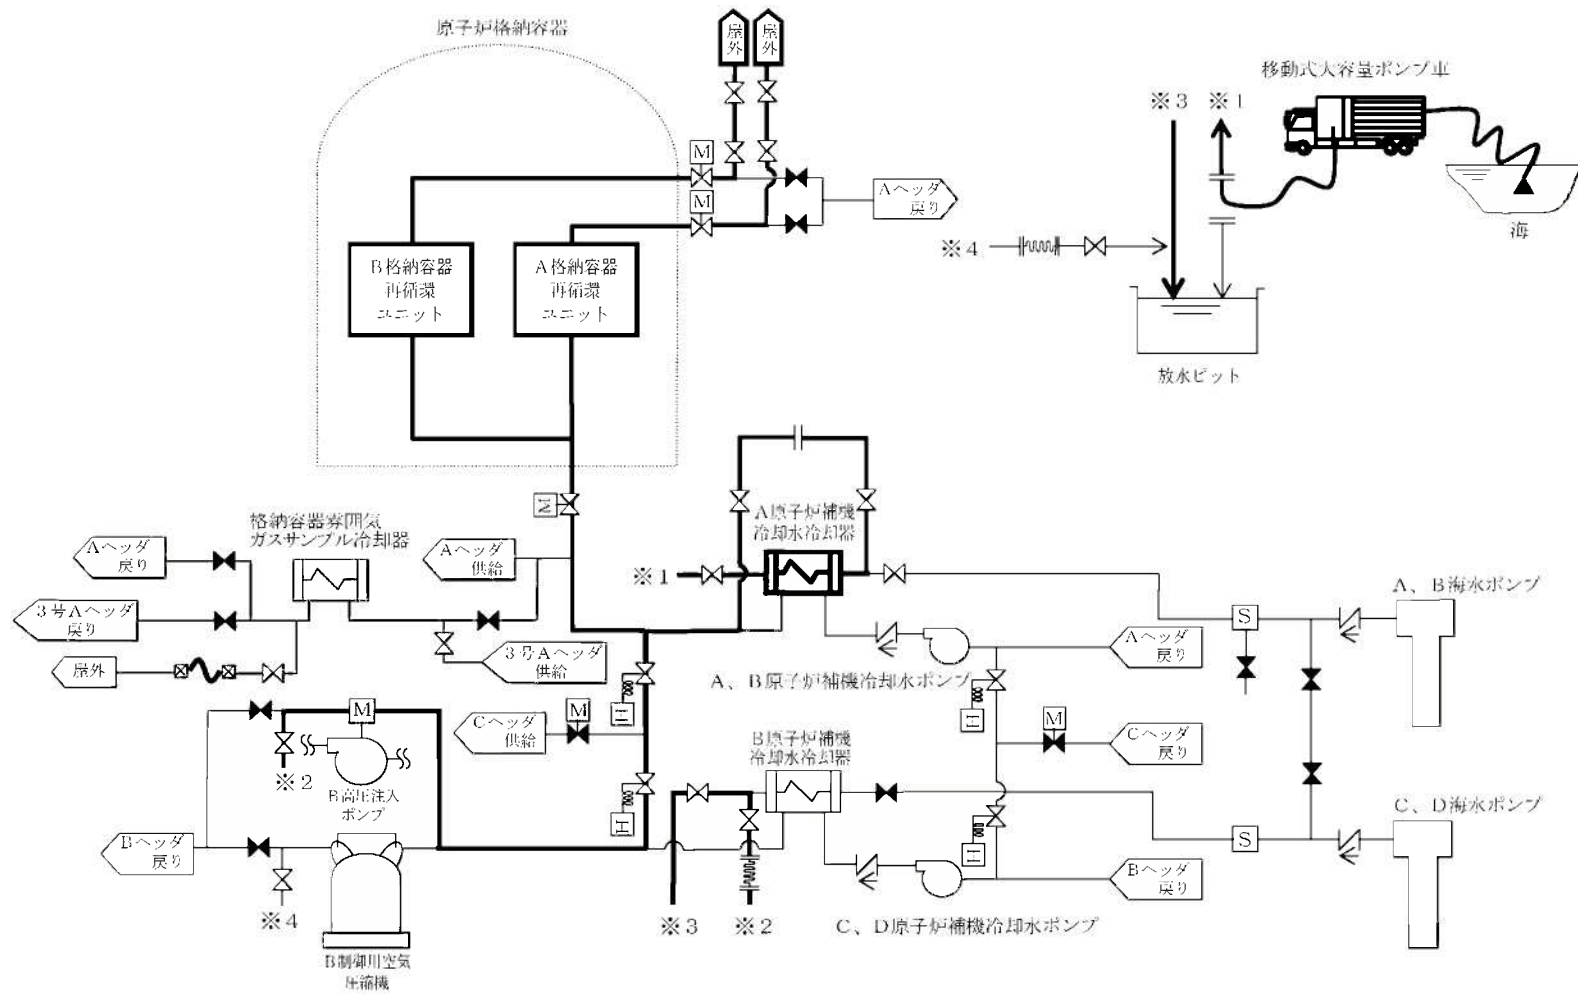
原子炉格納容器

屋外
屋外

移動式大容量ポンプ車

※3 ※1

海

M
M

Aヘッダ戻り

※4

B格納容器再循環ユニット

A格納容器再循環ユニット

放水ピット

M

格納容器雰囲気ガスサンプル冷却器

A原子炉補機冷却水冷却器

Aヘッダ戻り

Aヘッダ供給

※1

A、B海水ポンプ

3号Aヘッダ戻り

S

3号Aヘッダ供給

Aヘッダ戻り

屋外

A、B原子炉補機冷却水ポンプ

H

M

M

Cヘッダ供給

M

H

Cヘッダ戻り

※2

B原子炉補機冷却水冷却器

B高圧注入ポンプ

H

Bヘッダ戻り

C、D海水ポンプ

H

S

Bヘッダ戻り

※4

※3 ※2

C、D原子炉補機冷却水ポンプ

B制御用空気圧縮機